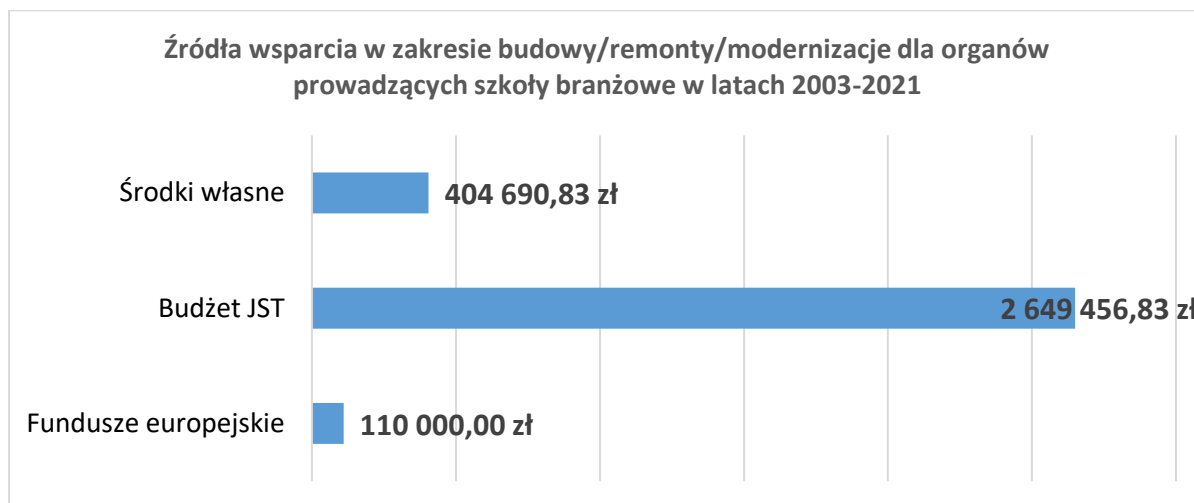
Źródła wsparcia w zakresie budowy/remonty/modernizacje dla organów prowadzących szkoły branżowe w latach 2003-2021

Środki własne 404 690,83 zł

Budżet JST 2 649 456,83 zł

Fundusze europejskie 110 000,00 zł